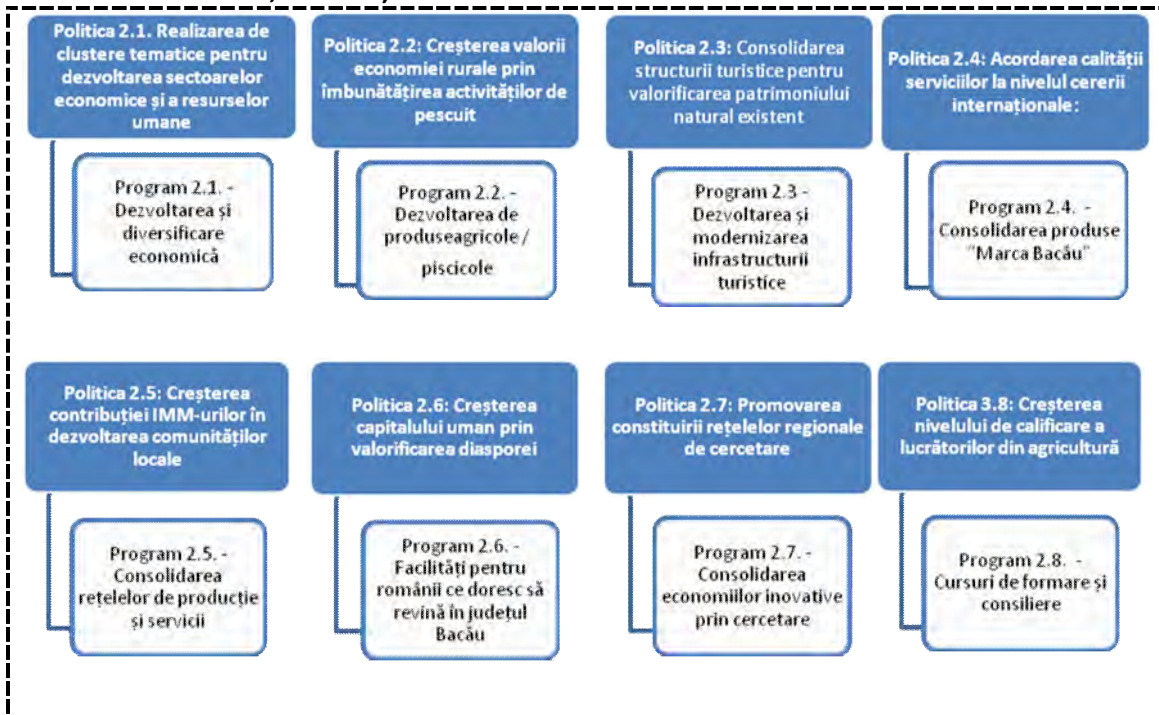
Politica 2.1. Realizarea de clustere tematice pentru dezvoltarea sectoarelor economice și a resurselor umane

Program 2.1. - Dezvoltarea și diversificare economică

Politica 2.2: Creșterea valorii economiei rurale prin îmbunătățirea activităților de pescuit

Program 2.2. - Dezvoltarea de produseagricole / piscicole

Politica 2.3: Consolidarea structurii turistice pentru valorificarea patrimoniului natural existent

Program 2.3 - Dezvoltarea și modernizarea infrastructurii turistice

Politica 2.4: Acordarea calității serviciilor la nivelul cererii internaționale :

Program 2.4. - Consolidarea produse "Marca Bacău"

Politica 2.5: Creșterea contribuției IMM-urilor în dezvoltarea comunităților locale

Program 2.5. - Consolidarea rețelelor de producție și servicii

Politica 2.6: Creșterea capitalului uman prin valorificarea diasporei

Program 2.6. - Facilități pentru românii ce doresc să revină în județul Bacău

Politica 2.7: Promovarea constituirii rețelelor regionale de cercetare

Program 2.7. - Consolidarea economiilor inovative prin cercetare

Politica 3.8: Creșterea nivelului de calificare a lucrătorilor din agricultură

Program 2.8. - Cursuri de formare și consiliere